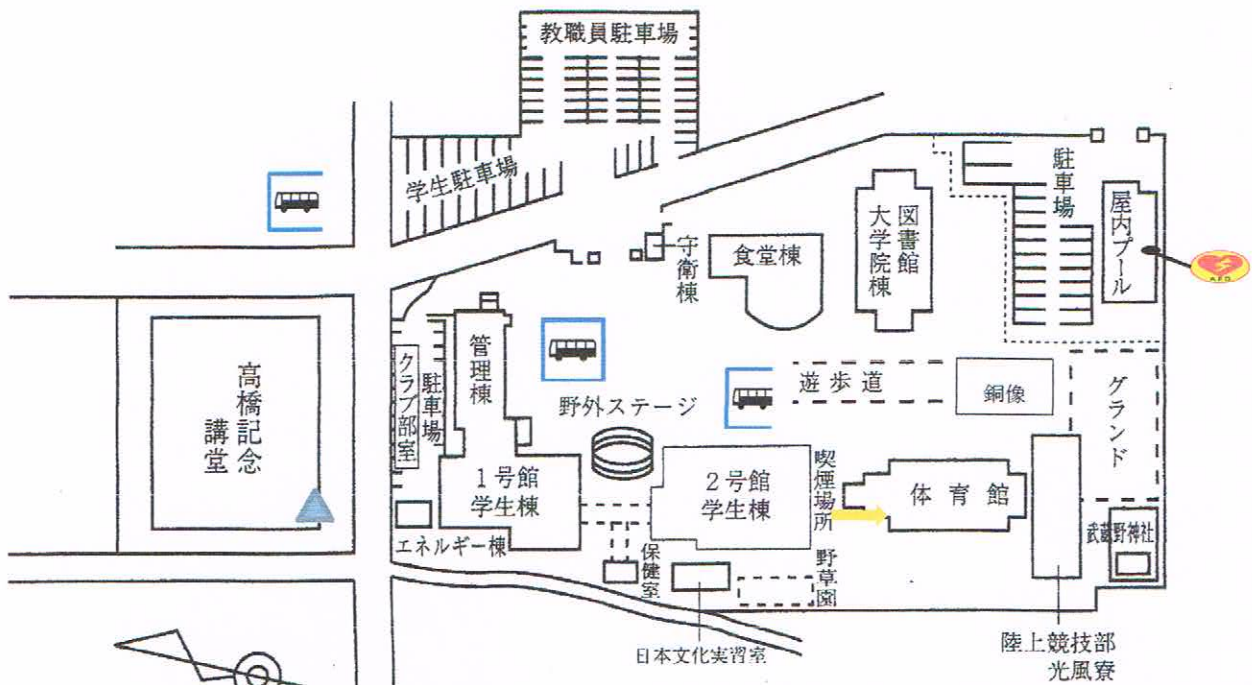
教職員駐車場

学生駐車場

守衛棟

食堂棟

図書館
大学院棟

駐車場

屋内プール

AED

高橋記念講堂

クラブ部室

駐車場

管理棟

野外ステージ

遊歩道

銅像

グランド

1号館
学生棟

2号館
学生棟

喫煙場所

体育館

エネルギー棟

保健室

野草園

武蔵野神社

日本文化実習室

陸上競技部
光風寮